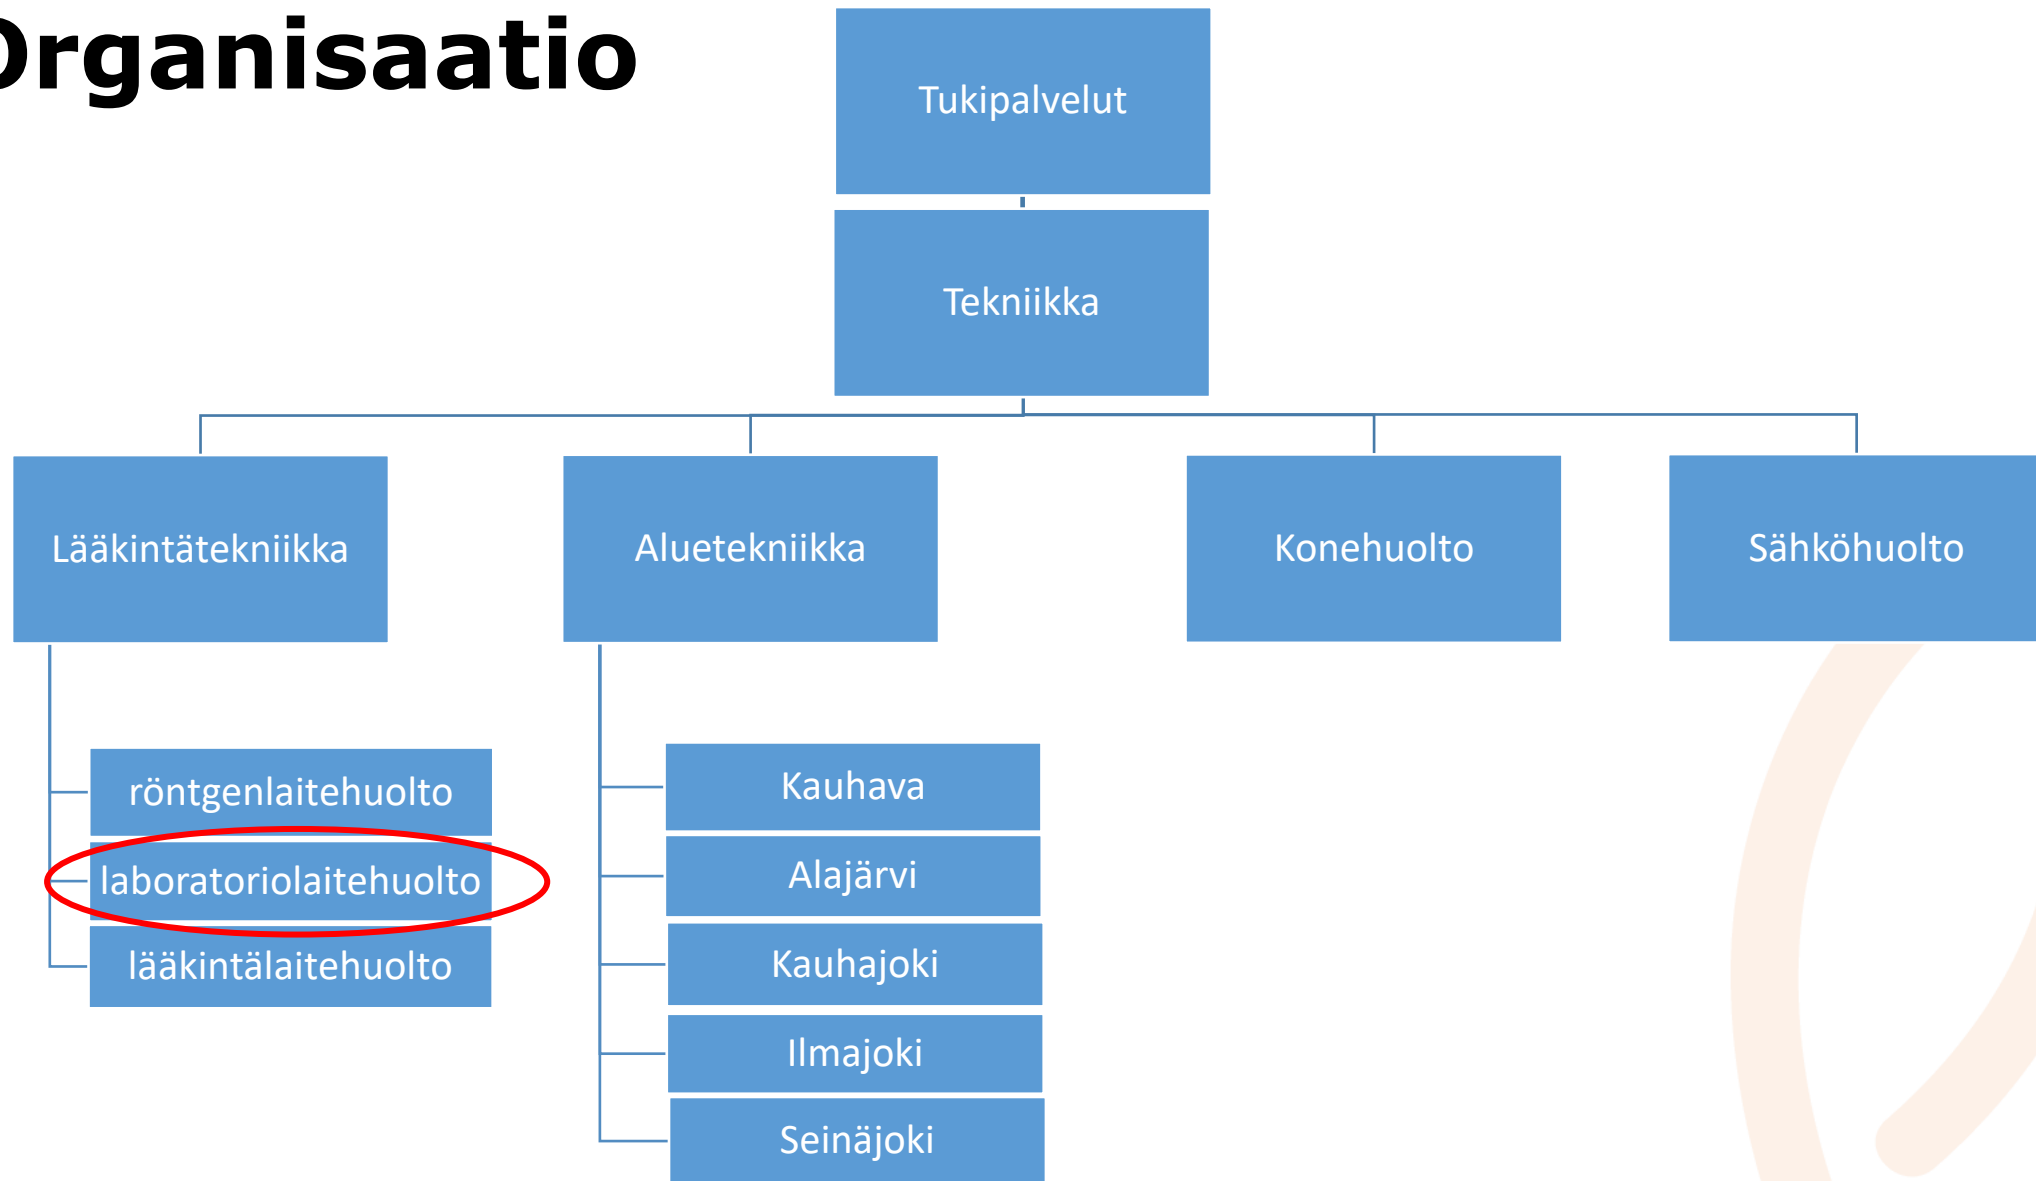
rganisaatio

Tukipalvelut

Tekniikka

Lääkintätekniikka

Aluetekniikka

Konehuolto

Sähköhuolto

röntgenlaitehuolto

laboratoriolaitehuolto

lääkintälaitehuolto

Kauhava

Alajärvi

Kauhajoki

Ilmajoki

Seinäjoki